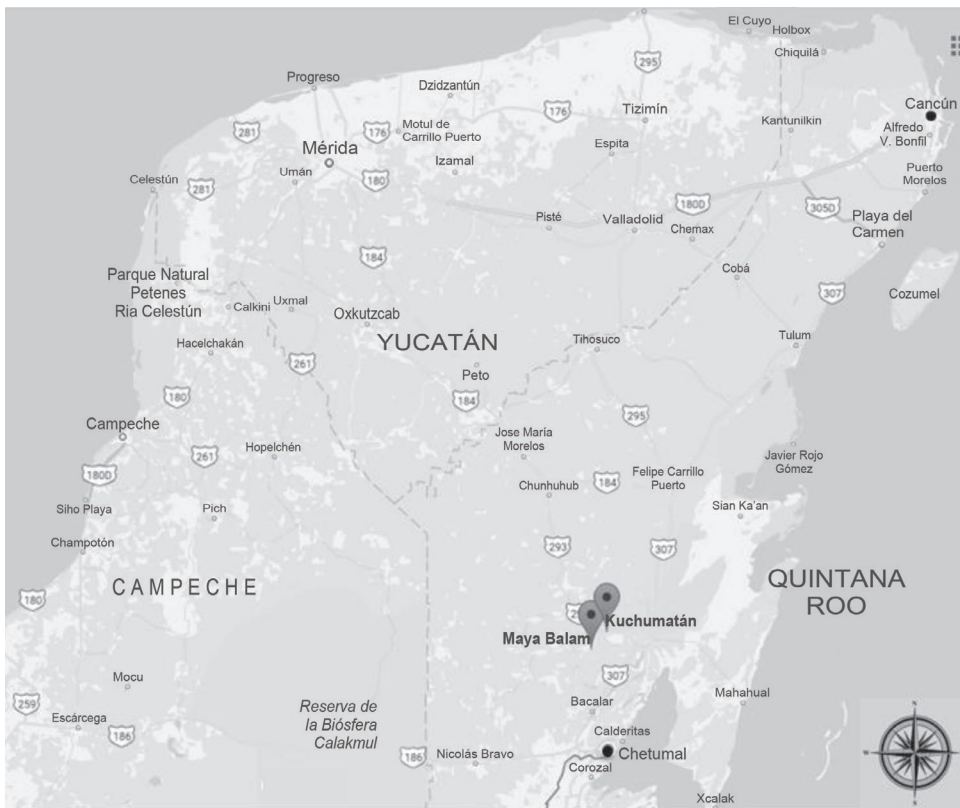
El Cuyo
Holbox
Chiquilá
295
Progreso
Dzidzantún
Cancún
176
Tizimín
Kantunilkin
281
Motul de Carrillo Puerto
Alfredo V. Bonfil
176
Mérida
Espita
Izamal
Puerto Morelos
Umán
Celestún
180
281
180D
305D
Playa del Carmen
Pisté
Valladolid
Chemax
184
Cobá
Parque Natural Petenes Ria Celestún
307
Cozumel
Calkiní
Uxmal
Oxkutzcab
Tulum
Hacelchakán
YUCATÁN
Tihosuco
261
Peto
180
184
295
Campeche
Jose María Morelos
Javier Rojo Gómez
180D
261
Hopelchén
Felipe Carrillo Puerto
Chunhuhub
184
Sian Ka'an
Siho Playa
Pich
Champotón
293
307
QUINTANA ROO
CAMPECHE
180
Kuchumatán
Maya Balam
307
Mocu
Mahahual
Bacalar
259
Reserva de la Biósfera Calakmul
Escárcega
186
Calderitas
186
Nicolás Bravo
Chetumal
Corozal
Xcalak